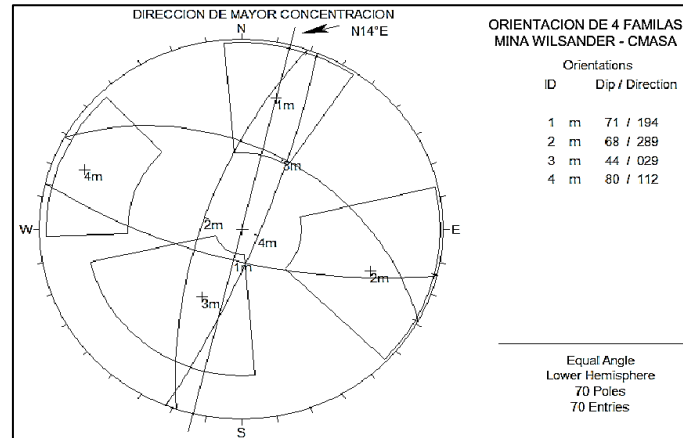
DIRECCION DE MAYOR CONCENTRACION

N

N14°E

1m

3m

4m

2m

4m

1m

2m

3m

W

E

S

ORIENTACION DE 4 FAMILAS
MINA WILSANDER - CMASA

Orientations

| ID | | Dip / Direction |
|---|---|---|
| 1 | m | 71 / 194 |
| 2 | m | 68 / 289 |
| 3 | m | 44 / 029 |
| 4 | m | 80 / 112 |

Equal Angle
Lower Hemisphere
70 Poles
70 Entries